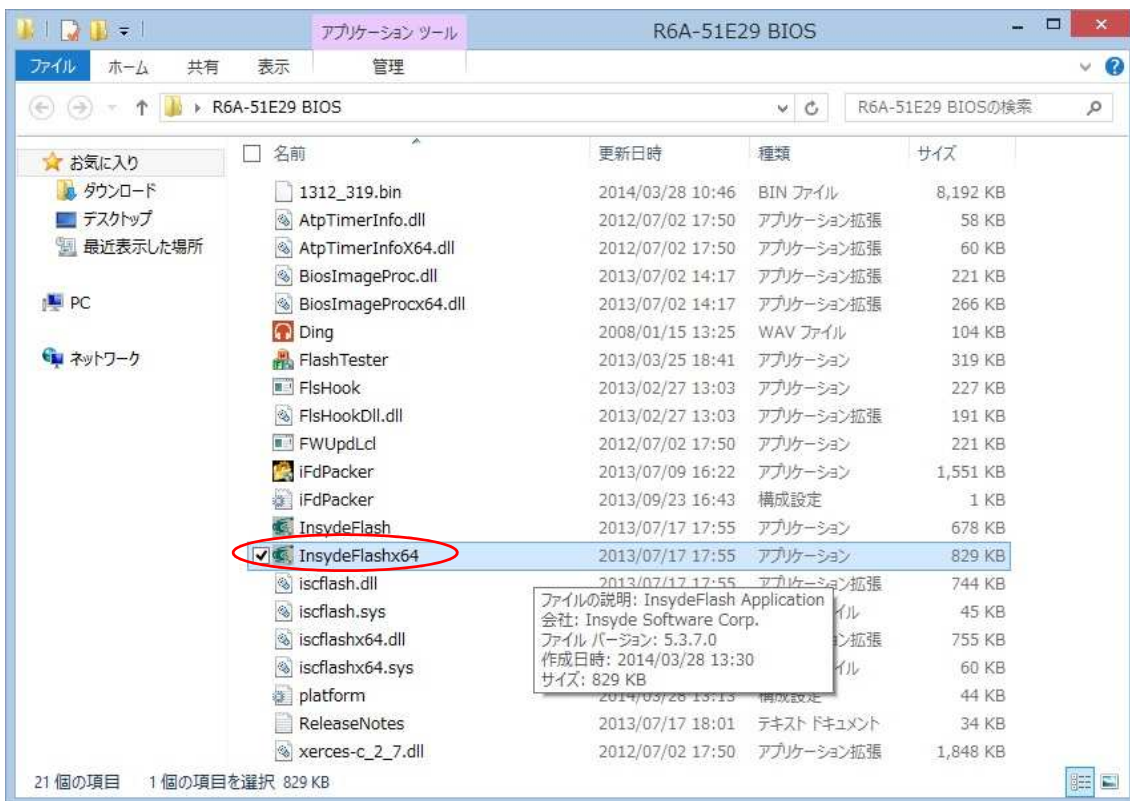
アプリケーション ツール
R6A-51E29 BIOS
ファイル ホーム 共有 表示 管理
R6A-51E29 BIOS
R6A-51E29 BIOSの検索

お気に入り
ダウンロード
デスクトップ
最近表示した場所
PC
ネットワーク

| 名前 | 更新日時 | 種類 | サイズ |
|---|---|---|---|
| 1312_319.bin | 2014/03/28 10:46 | BIN ファイル | 8,192 KB |
| AtpTimerInfo.dll | 2012/07/02 17:50 | アプリケーション拡張 | 58 KB |
| AtpTimerInfoX64.dll | 2012/07/02 17:50 | アプリケーション拡張 | 60 KB |
| BiosImageProc.dll | 2013/07/02 14:17 | アプリケーション拡張 | 221 KB |
| BiosImageProcx64.dll | 2013/07/02 14:17 | アプリケーション拡張 | 266 KB |
| Ding | 2008/01/15 13:25 | WAV ファイル | 104 KB |
| FlashTester | 2013/03/25 18:41 | アプリケーション | 319 KB |
| FlsHook | 2013/02/27 13:03 | アプリケーション | 227 KB |
| FlsHookDll.dll | 2013/02/27 13:03 | アプリケーション拡張 | 191 KB |
| FWUpdLcl | 2012/07/02 17:50 | アプリケーション | 221 KB |
| iFdPacker | 2013/07/09 16:22 | アプリケーション | 1,551 KB |
| iFdPacker | 2013/09/23 16:43 | 構成設定 | 1 KB |
| InsydeFlash | 2013/07/17 17:55 | アプリケーション | 678 KB |
| InsydeFlashx64 | 2013/07/17 17:55 | アプリケーション | 829 KB |
| iscflash.dll | 2013/07/17 17:55 | アプリケーション拡張 | 744 KB |
| iscflash.sys | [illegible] | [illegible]イル | 45 KB |
| iscflashx64.dll | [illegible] | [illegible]ン拡張 | 755 KB |
| iscflashx64.sys | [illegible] | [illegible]イル | 60 KB |
| platform | 2014/03/28 13:13 | 構成設定 | 44 KB |
| ReleaseNotes | 2013/07/17 18:01 | テキスト ドキュメント | 34 KB |
| xerces-c_2_7.dll | 2012/07/02 17:50 | アプリケーション拡張 | 1,848 KB |

ファイルの説明: InsydeFlash Application
会社: Insyde Software Corp.
ファイル バージョン: 5.3.7.0
作成日時: 2014/03/28 13:30
サイズ: 829 KB

21 個の項目 1 個の項目を選択 829 KB